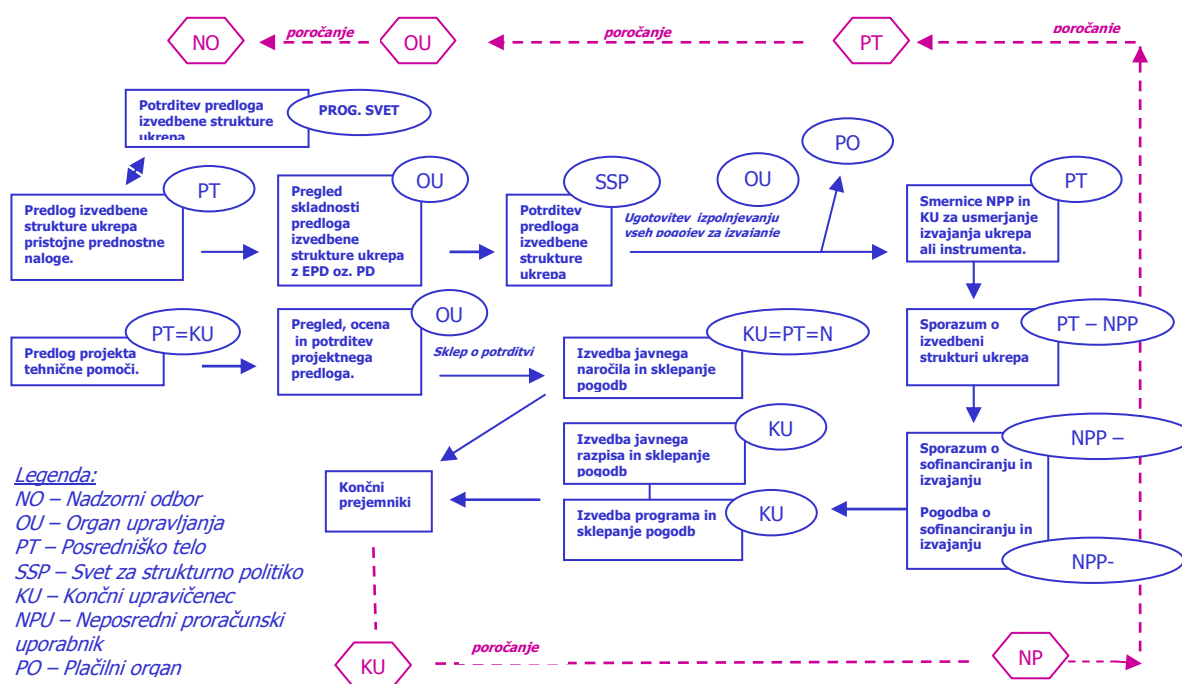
NO poročanje OU poročanje PT poročanje

Potrditev predloga izvedbene strukture ukrepa PROG. SVET

PT
Predlog izvedbene strukture ukrepa pristojne prednostne naloge.

OU
Pregled skladnosti predloga izvedbene strukture ukrepa z EPD oz. PD

SSP
Potrditev predloga izvedbene strukture ukrepa

OU
Ugotovitev izpolnjevanju vseh pogojev za izvajanje

PO

PT
Smernice NPP in KU za usmerjanje izvajanja ukrepa ali instrumenta.

PT=KU
Predlog projekta tehnične pomoči.

OU
Pregled, ocena in potrditev projektnega predloga.

Sklep o potrditvi

KU=PT=N
Izvedba javnega naročila in sklepanje pogodb

PT – NPP
Sporazum o izvedbeni strukturi ukrepa

KU
Izvedba javnega razpisa in sklepanje pogodb

Končni prejemniki

KU
Izvedba programa in sklepanje pogodb

NPP –
Sporazum o sofinanciranju in izvajanju

Pogodba o sofinanciranju in izvajanju
NPP-

Legenda:
NO – Nadzorni odbor
OU – Organ upravljanja
PT – Posredniško telo
SSP – Svet za strukturno politiko
KU – Končni upravičenec
NPU – Neposredni proračunski uporabnik
PO – Plačilni organ

KU poročanje NP